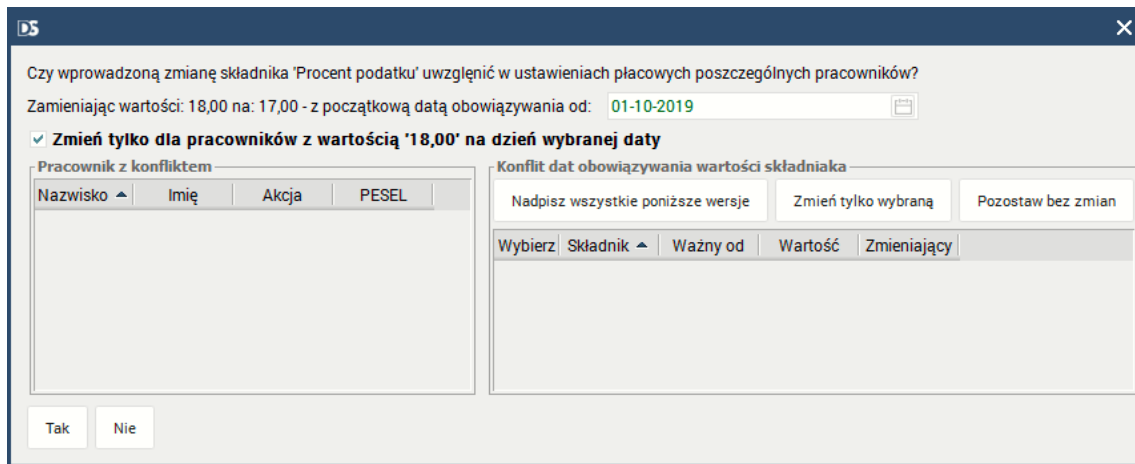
D5

Czy wprowadzoną zmianę składnika 'Procent podatku' uwzględnić w ustawieniach płacowych poszczególnych pracowników?

Zamieniając wartości: 18,00 na: 17,00 - z początkową datą obowiązywania od: 01-10-2019

Zmień tylko dla pracowników z wartością '18,00' na dzień wybranej daty

Pracownik z konfliktem

| Nazwisko | Imię | Akcja | PESEL |
|---|---|---|---|

Konflit dat obowiązywania wartości składniaka

Nadpisz wszystkie poniższe wersje

Zmień tylko wybraną

Pozostaw bez zmian

| Wybierz | Składnik | Ważny od | Wartość | Zmieniający |
|---|---|---|---|---|

Tak

Nie